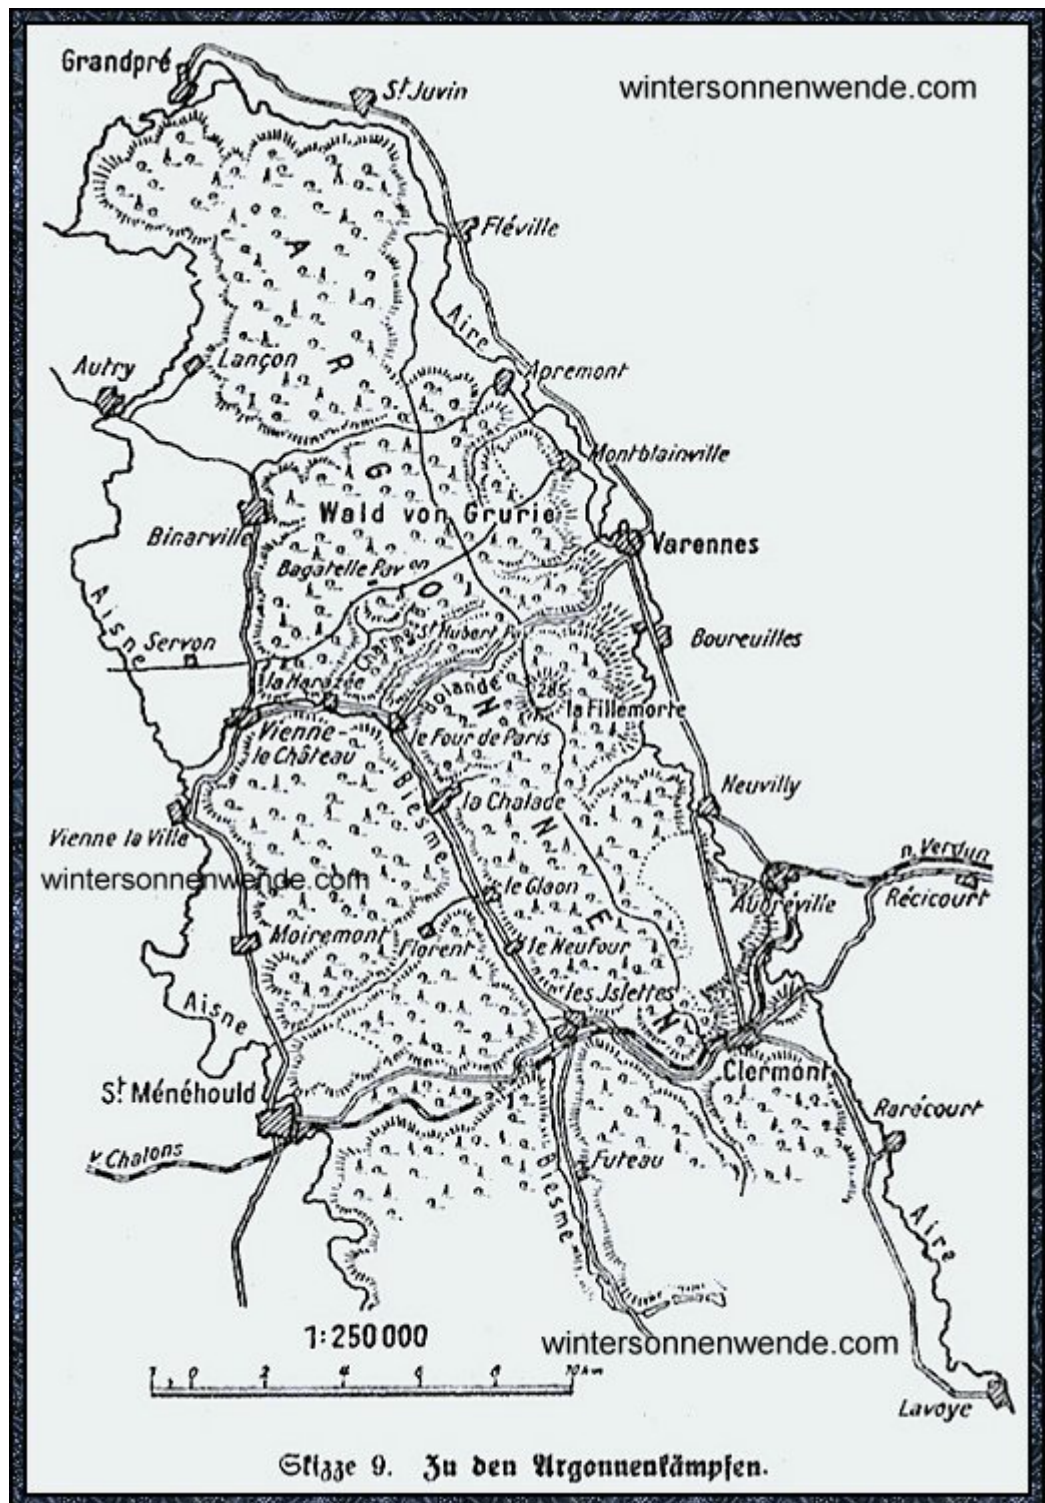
Grandpré
St Juvin
wintersonnenwende.com
Fléville
A
R
G
O
N
N
E
N
Aire
Apremont
Autry
Lançon
Montblainville
Wald von Grurie
Binarville
Varennes
Bagatelle Pav.
Aisne
Servon
Charme
St Hubert
Boureuilles
la Harazée
Bolande
285
la Fillemorre
Vienne-le Château
le Four de Paris
Biesme
la Chalade
Neuvilly
Vienne la Ville
n. Verdun
wintersonnenwende.com
le Claon
Aubréville
Récicourt
Moiremont
Florent
le Neufour
Aisne
les Islettes
Clermont
St Ménéhould
Rarécourt
v. Chalons
Futeau
Biesme
Aire
1:250 000
wintersonnenwende.com
1 0 2 4 6 8 10 Km
Lavoye
Skizze 9. Zu den Argonnenkämpfen.